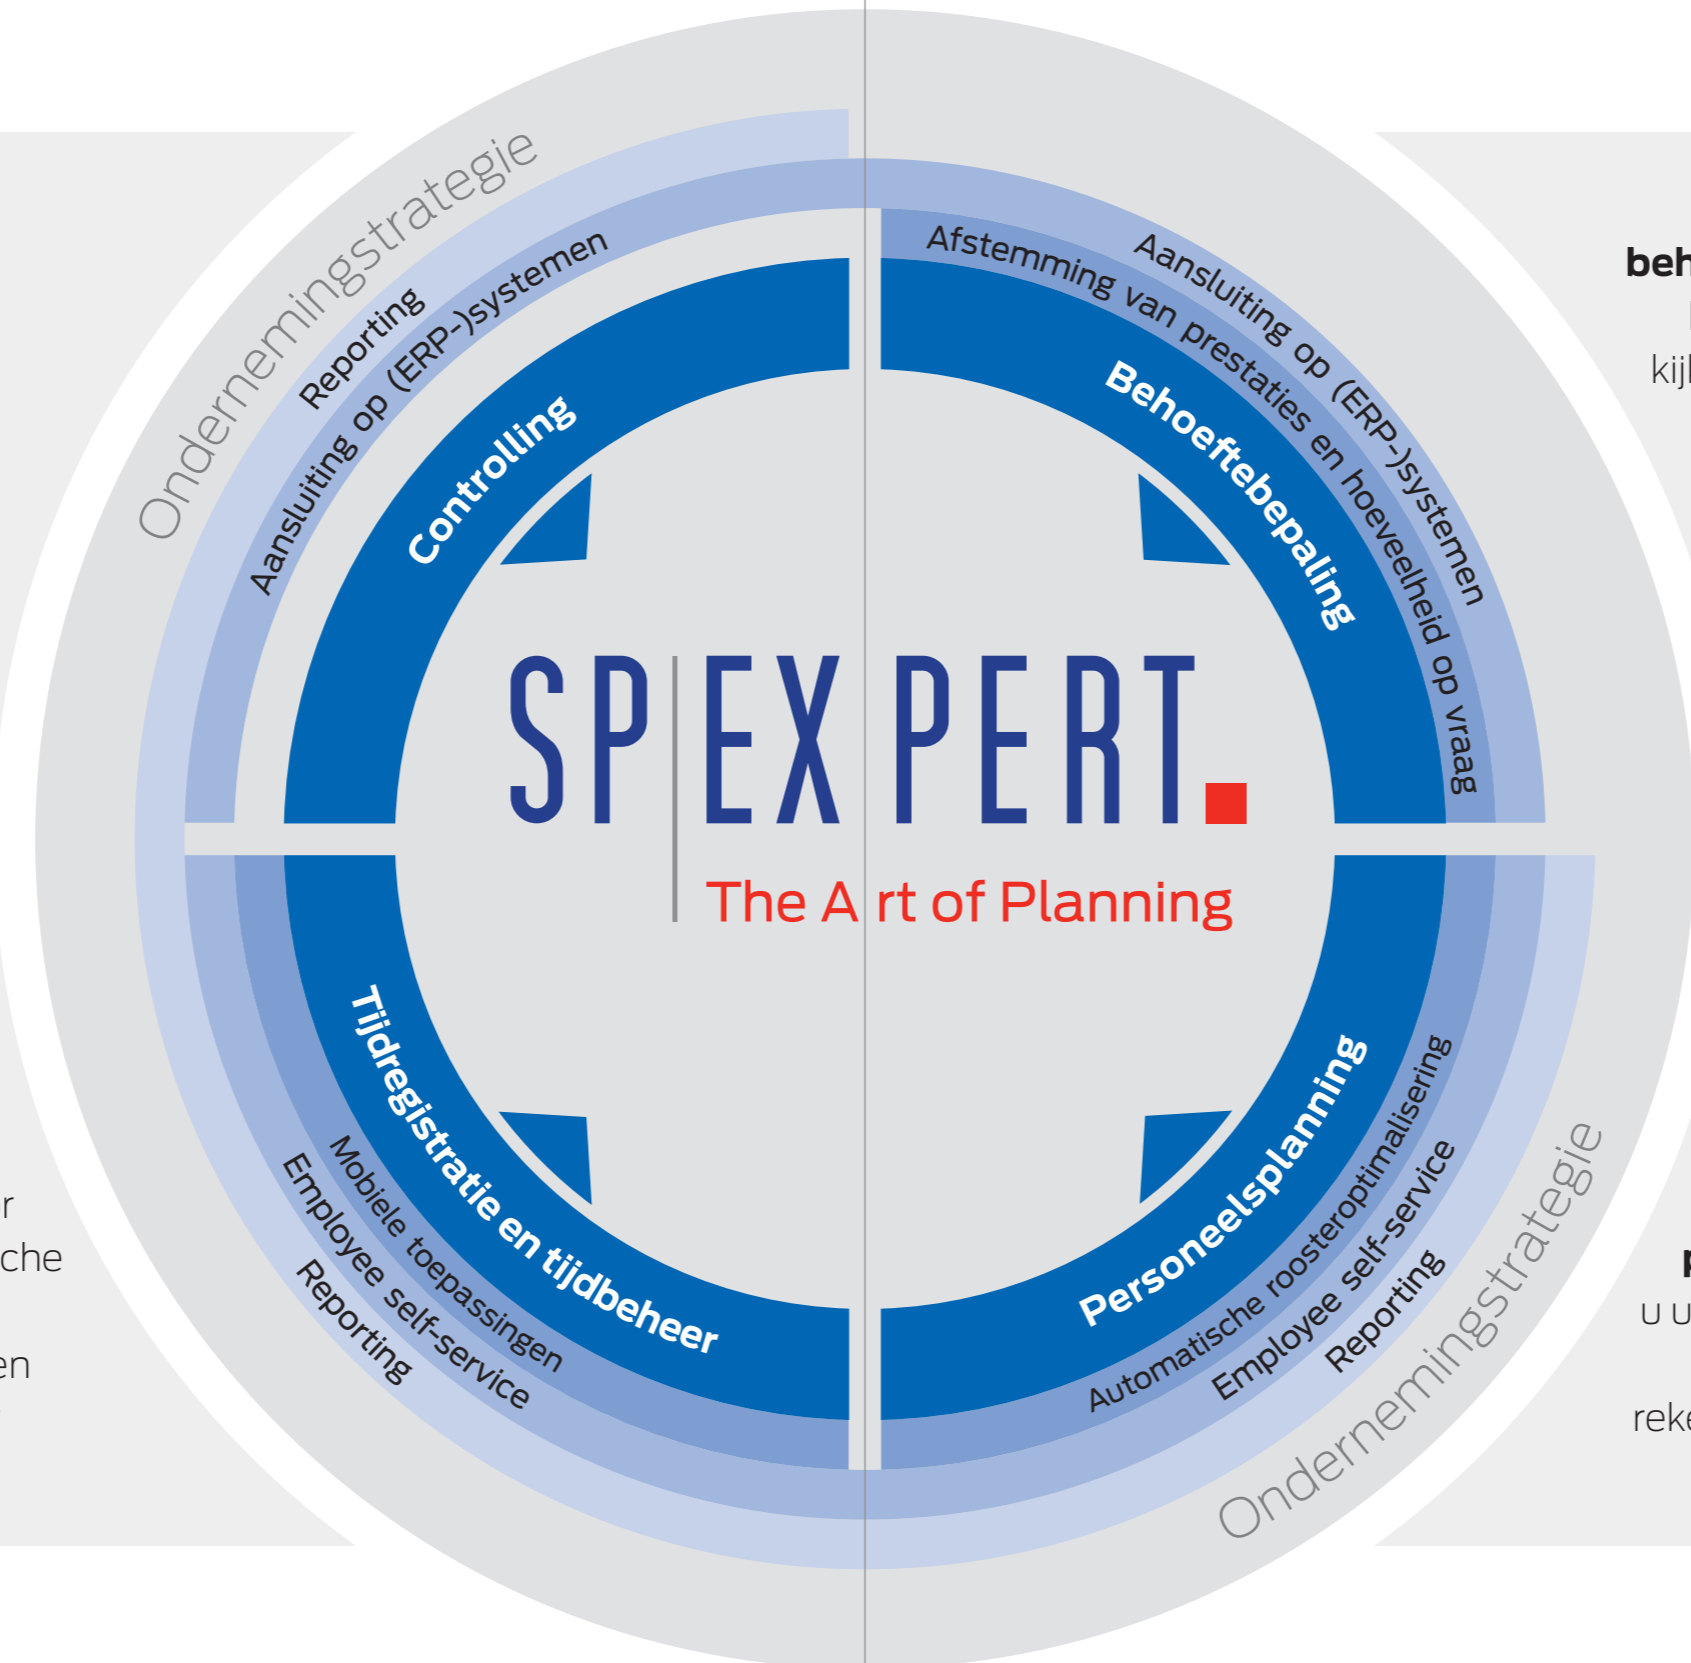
Ondernemingsstrategie

Reporting

Aansluiting op (ERP-)systemen

Controlling

Afstemming van prestaties en hoeveelheid op vraag

Aansluiting op (ERP-)systemen

Behoeftebepaling

SP|EX|PERT.

The Art of Planning

Tijdregistratie en tijdbeheer

Mobiele toepassingen

Employee self-service

Reporting

Personeelsplanning

Automatische roosteroptimalisering

Employee self-service

Reporting

Ondernemingsstrategie

beh

kijl

r
che

en

u u

reke